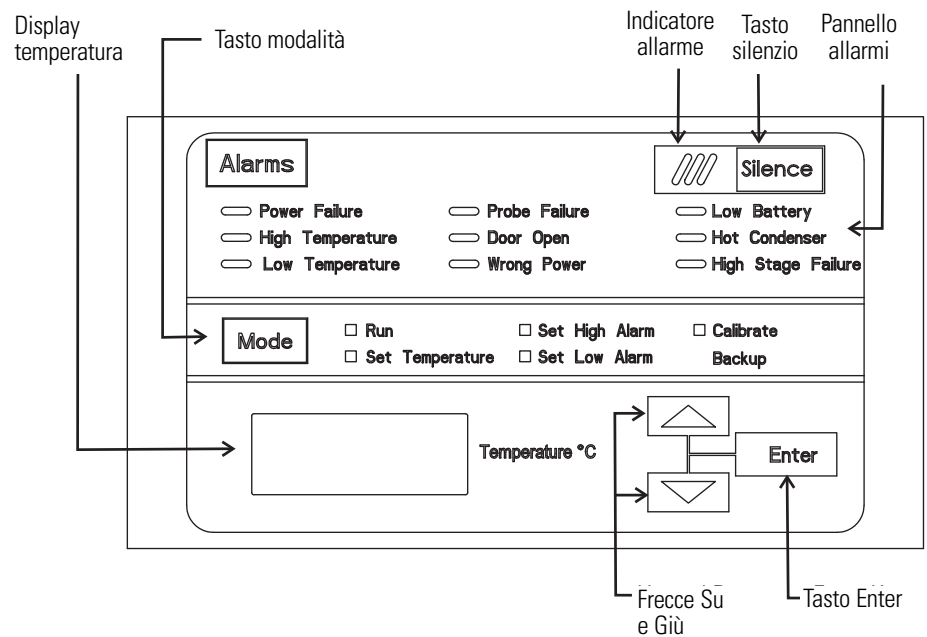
Display temperatura

Tasto modalità

Indicatore allarme

Tasto silenzio

Pannello allarmi

Alarms

Silence

Power Failure

High Temperature

Low Temperature

Probe Failure

Door Open

Wrong Power

Low Battery

Hot Condenser

High Stage Failure

Mode

☐ Run

☐ Set Temperature

☐ Set High Alarm

☐ Set Low Alarm

☐ Calibrate Backup

Temperature °C

Enter

Frecce Su e Giù

Tasto Enter